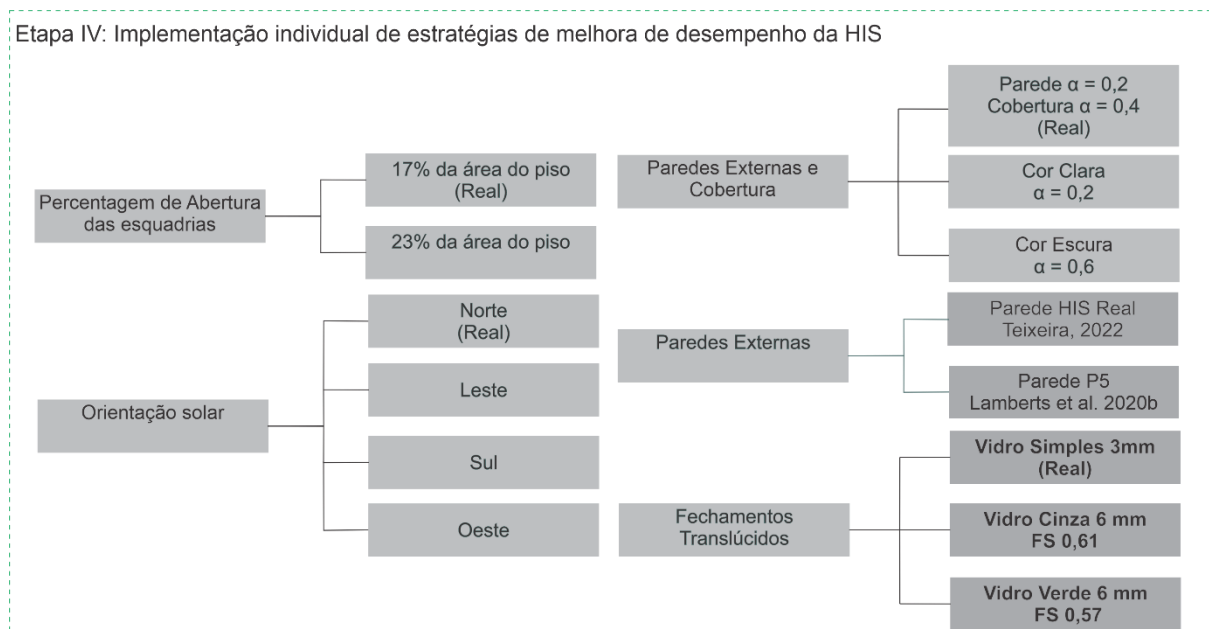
Etapa IV: Implementação individual de estratégias de melhora de desempenho da HIS

Percentagem de Abertura das esquadrias

17% da área do piso (Real)

23% da área do piso

Paredes Externas e Cobertura

Parede α = 0,2
Cobertura α = 0,4
(Real)

Cor Clara
α = 0,2

Cor Escura
α = 0,6

Orientação solar

Norte (Real)

Leste

Sul

Oeste

Paredes Externas

Parede HIS Real
Teixeira, 2022

Parede P5
Lamberts et al. 2020b

Fechamentos Translúcidos

Vidro Simples 3mm
(Real)

Vidro Cinza 6 mm
FS 0,61

Vidro Verde 6 mm
FS 0,57